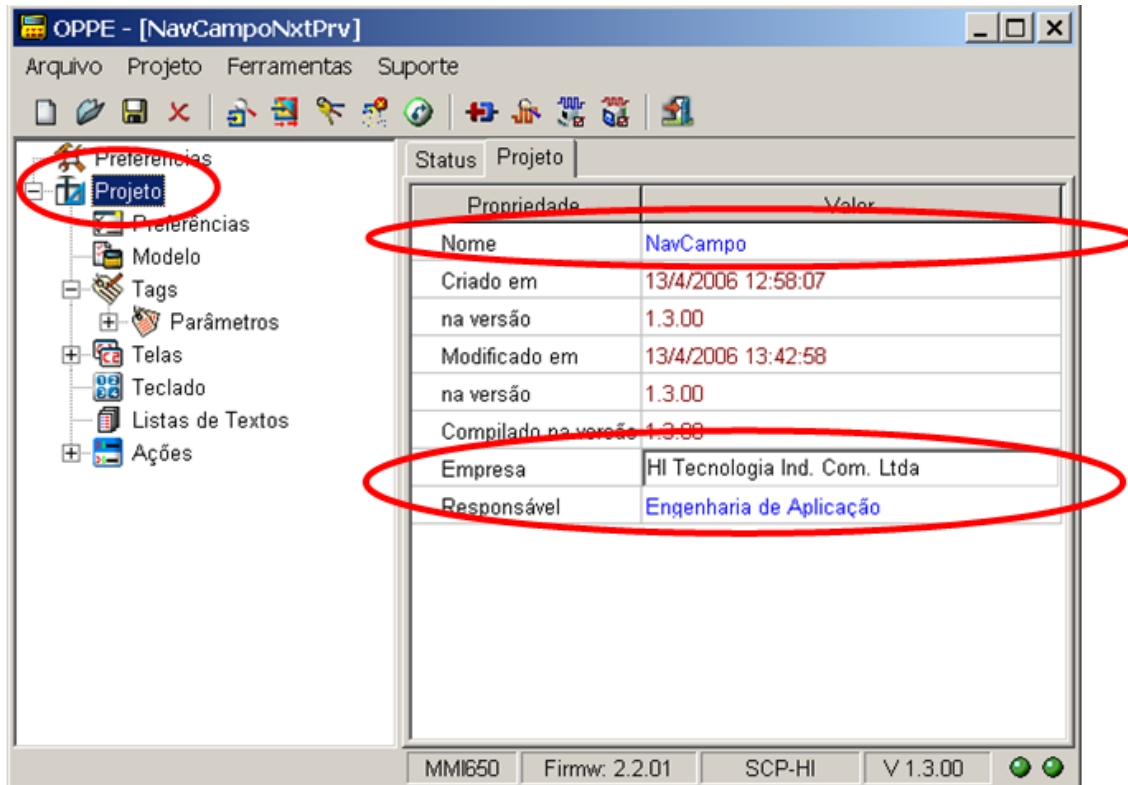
OPPE - [NavCampoNxtPrv]

Arquivo Projeto Ferramentas Suporte

Preferências
Projeto
Preferências
Modelo
Tags
Parâmetros
Telas
Teclado
Listas de Textos
Ações

Status Projeto

| Propriedade | Valor |
|---|---|
| Nome | NavCampo |
| Criado em | 13/4/2006 12:58:07 |
| na versão | 1.3.00 |
| Modificado em | 13/4/2006 13:42:58 |
| na versão | 1.3.00 |
| Compilado na versão | 1.3.00 |
| Empresa | HI Tecnologia Ind. Com. Ltda |
| Responsável | Engenharia de Aplicação |

MMI650 Firmw: 2.2.01 SCP-HI V 1.3.00